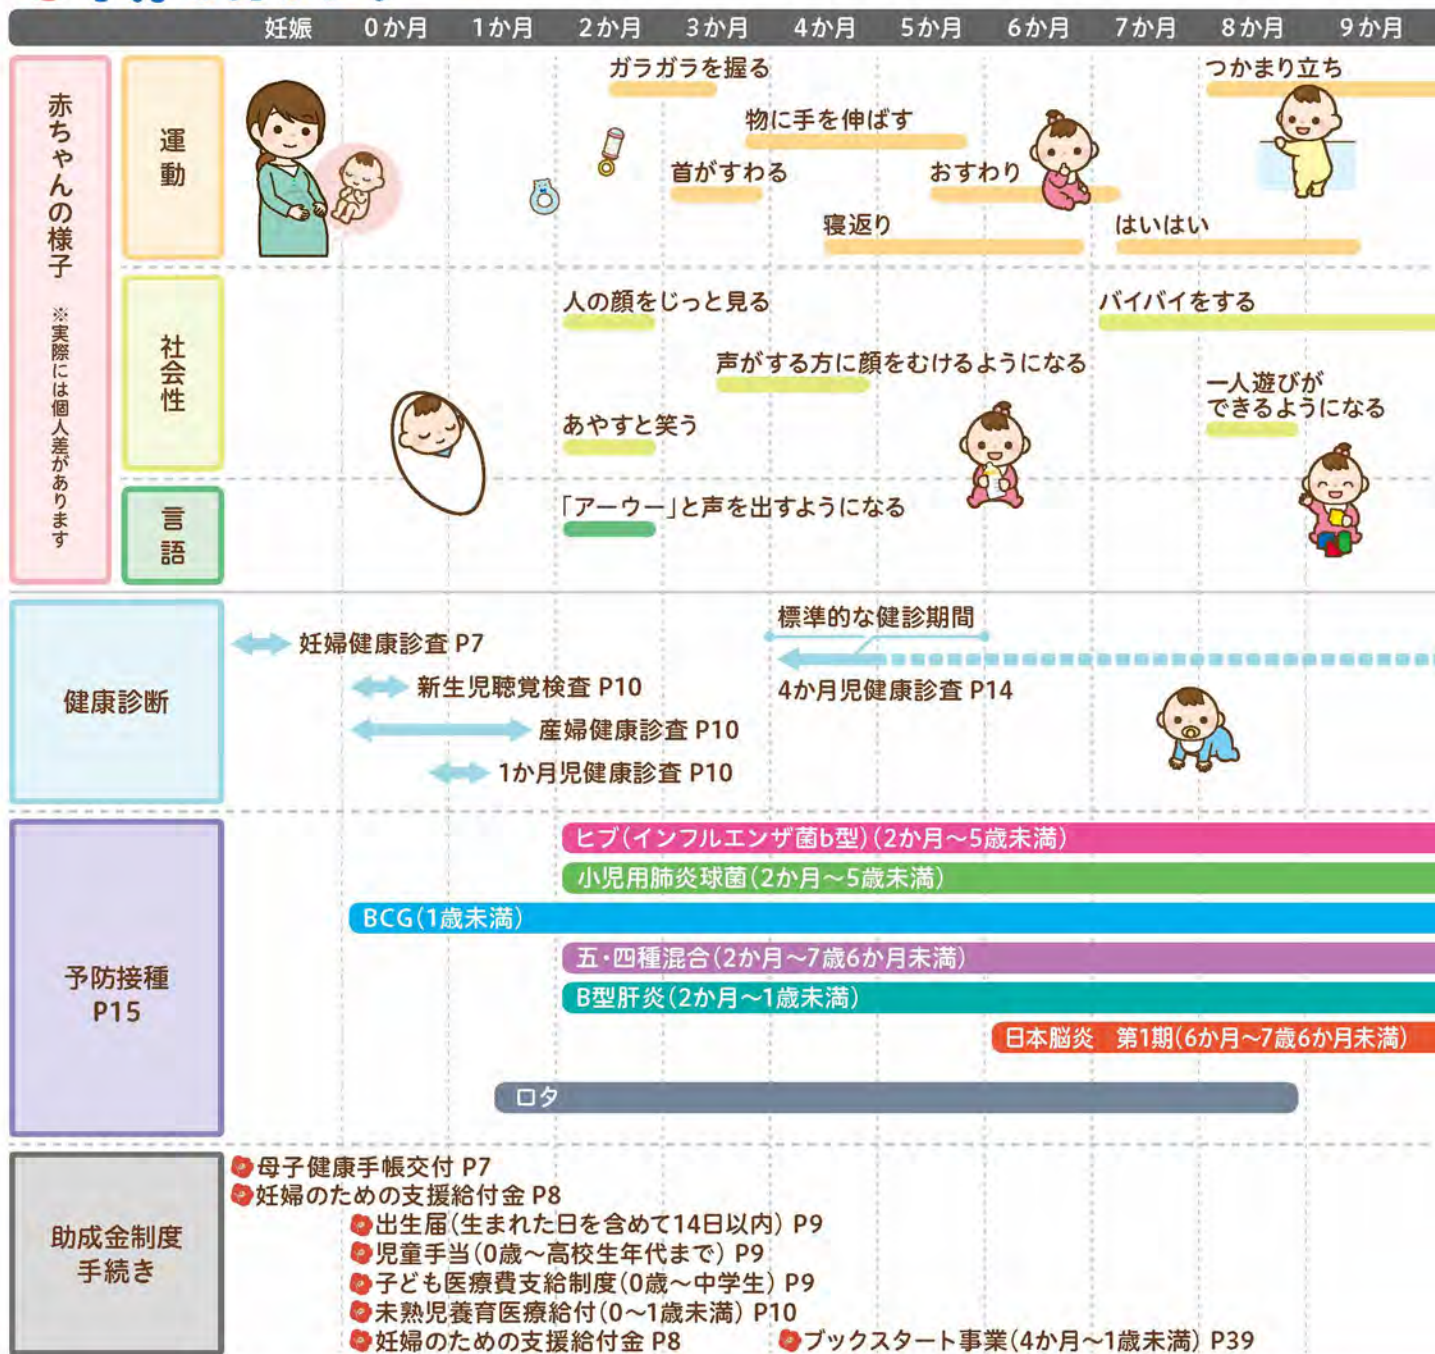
| 妊娠 | 0か月 | 1か月 | 2か月 | 3か月 | 4か月 | 5か月 | 6か月 | 7か月 | 8か月 | 9か月 |
|---|---|---|---|---|---|---|---|---|---|---|

赤ちゃんの様子 ※実際には個人差があります

運動
ガラガラを握る
物に手を伸ばす
首がすわる
おすわり
寝返り
つかまり立ち
はいはい

社会性
人の顔をじっと見る
声がする方に顔をむけるようになる
あやすと笑う
バイバイをする
一人遊びができるようになる

言語
「アーウー」と声を出すようになる

健康診断
妊婦健康診査 P7
新生児聴覚検査 P10
産婦健康診査 P10
1か月児健康診査 P10
標準的な健診期間
4か月児健康診査 P14

予防接種 P15
ヒブ(インフルエンザ菌b型)(2か月~5歳未満)
小児用肺炎球菌(2か月~5歳未満)
BCG(1歳未満)
五・四種混合(2か月~7歳6か月未満)
B型肝炎(2か月~1歳未満)
日本脳炎 第1期(6か月~7歳6か月未満)
ロタ

助成金制度 手続き
母子健康手帳交付 P7
妊婦のための支援給付金 P8
出生届(生まれた日を含めて14日以内) P9
児童手当(0歳~高校生年代まで) P9
子ども医療費支給制度(0歳~中学生) P9
未熟児養育医療給付(0~1歳未満) P10
妊婦のための支援給付金 P8
ブックスタート事業(4か月~1歳未満) P39